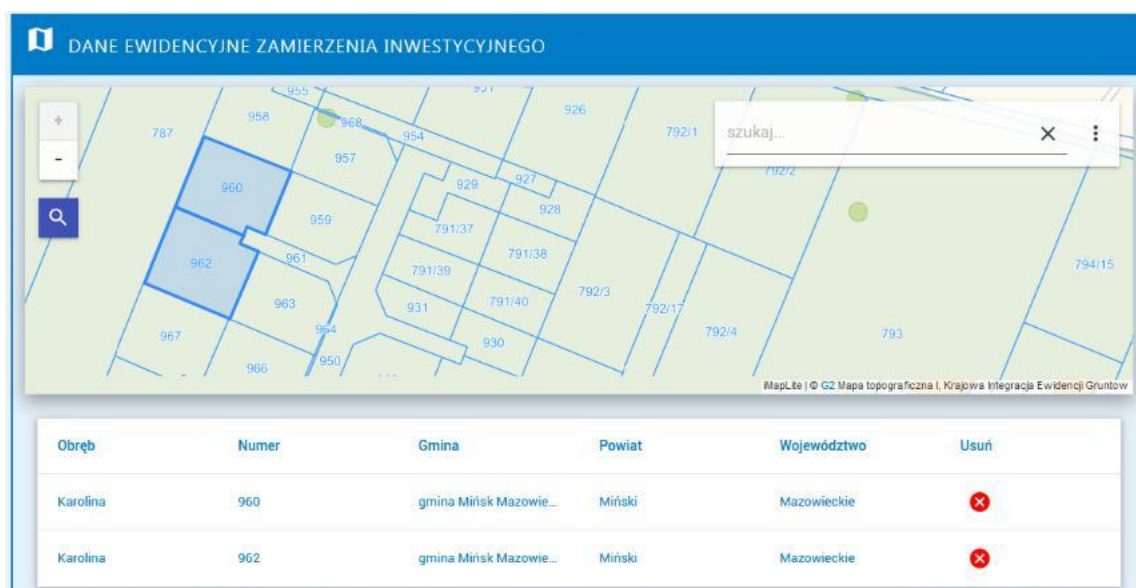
DANE EWIDENCYJNE ZAMIERZENIA INWESTYCYJNEGO

+
-

szukaj...

955 951 926 792/1 787 958 968 954 957 960 929 927 792/2 928 959 791/37 961 791/38 962 791/39 792/3 963 931 791/40 792/17 794/15 964 930 792/4 793 967 950 966

iMapLite | © G2 Mapa topograficzna I, Krajowa Integracja Ewidencji Gruntów

| Obręb | Numer | Gmina | Powiat | Województwo | Usuń |
|---|---|---|---|---|---|
| Karolina | 960 | gmina Mińsk Mazowie... | Miński | Mazowieckie | |
| Karolina | 962 | gmina Mińsk Mazowie... | Miński | Mazowieckie | |